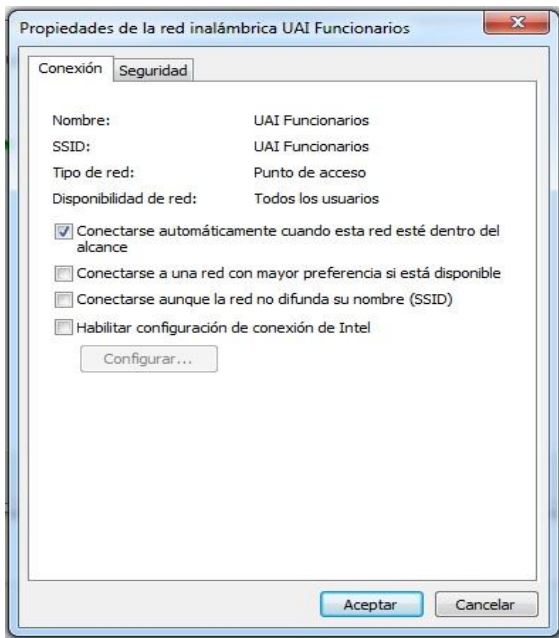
Propiedades de la red inalámbrica UAI Funcionarios

Conexión Seguridad

| | |
|---|---|
| Nombre: | UAI Funcionarios |
| SSID: | UAI Funcionarios |
| Tipo de red: | Punto de acceso |
| Disponibilidad de red: | Todos los usuarios |

☑ Conectarse automáticamente cuando esta red esté dentro del alcance

☐ Conectarse a una red con mayor preferencia si está disponible

☐ Conectarse aunque la red no difunda su nombre (SSID)

☐ Habilitar configuración de conexión de Intel

Configurar...

Aceptar Cancelar